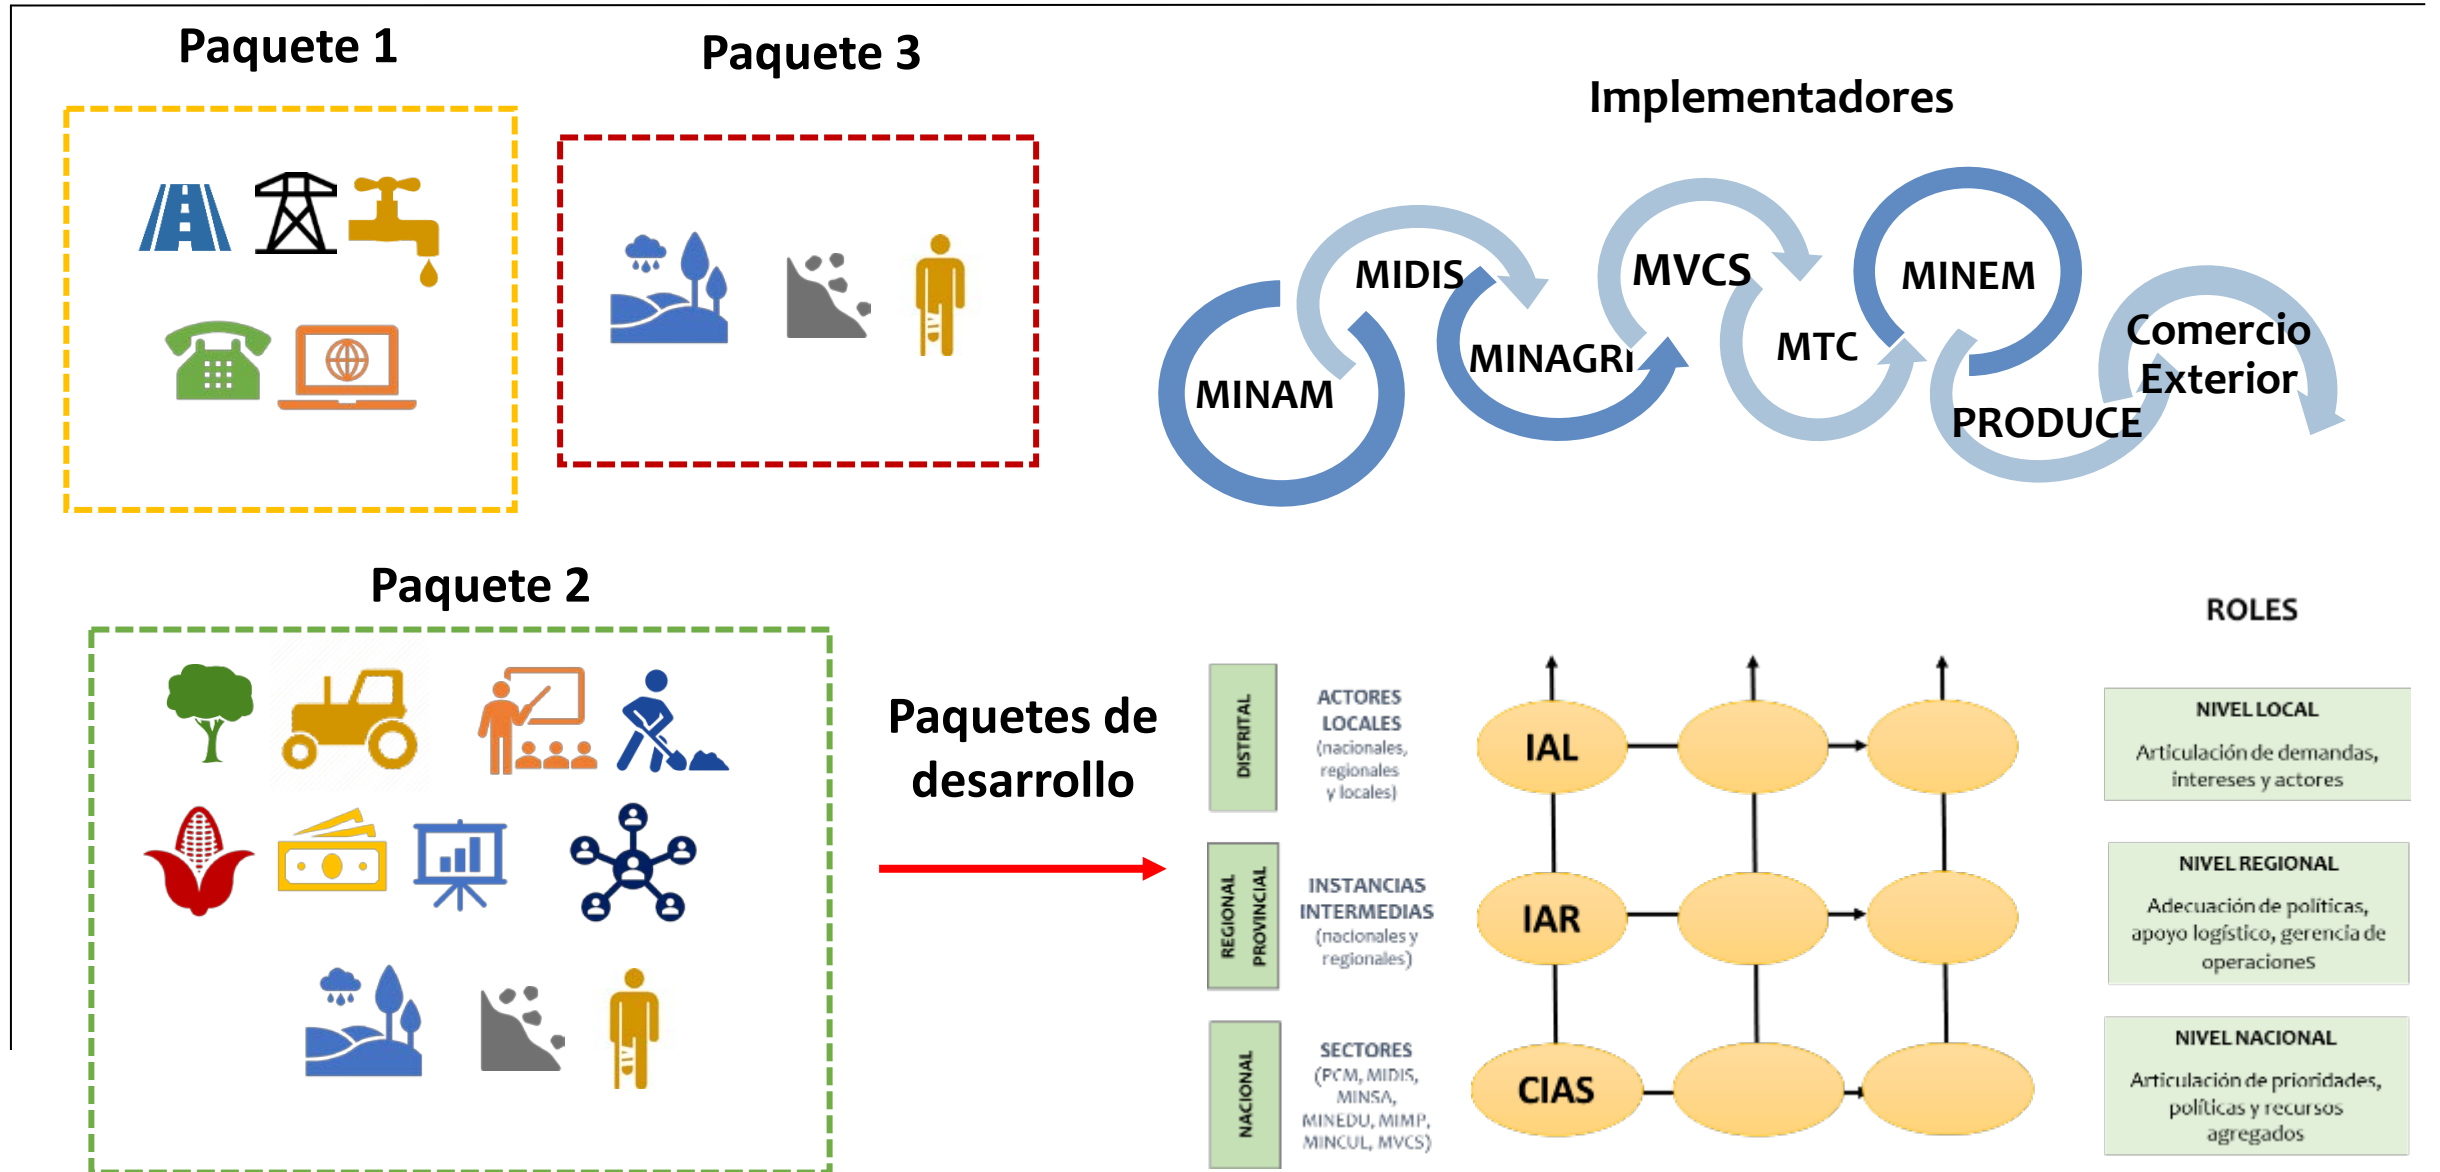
Paquete 1

Paquete 3

Implementadores

MIDIS
MVCS
MINEM
MINAM
MINAGRI
MTC
Comercio Exterior
PRODUCE

Paquete 2

Paquetes de desarrollo

ROLES

DISTRITAL
ACTORES LOCALES (nacionales, regionales y locales)

REGIONAL PROVINCIAL
INSTANCIAS INTERMEDIAS (nacionales y regionales)

NACIONAL
SECTORES (PCM, MIDIS, MINSA, MINEDU, MIMP, MINCUL, MVCS)

IAL
IAR
CIAS

NIVEL LOCAL
Articulación de demandas, intereses y actores

NIVEL REGIONAL
Adecuación de políticas, apoyo logístico, gerencia de operaciones

NIVEL NACIONAL
Articulación de prioridades, políticas y recursos agregados